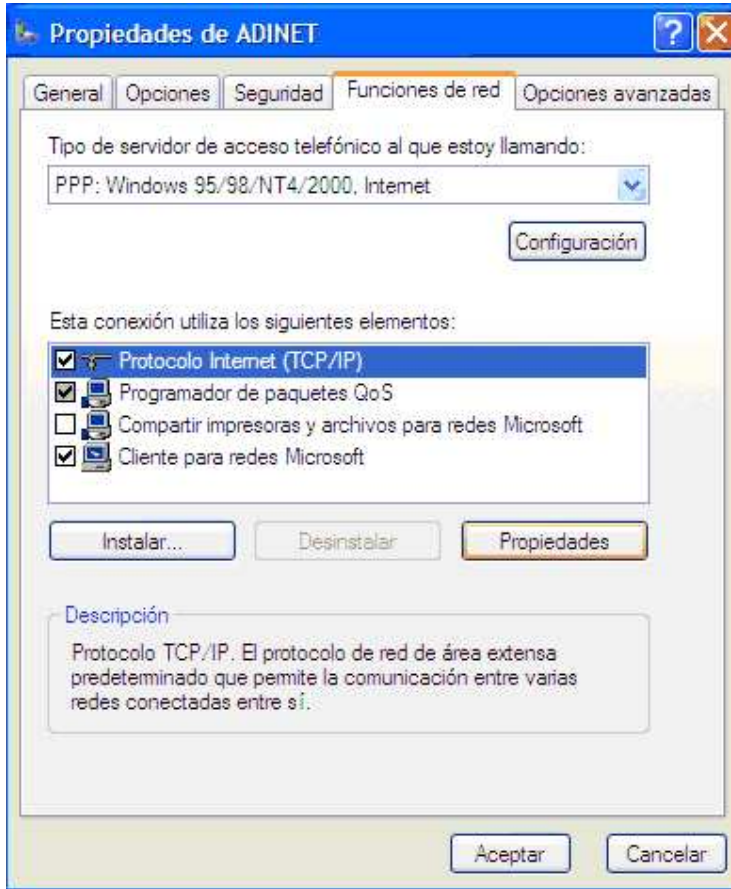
Propiedades de ADINET

General | Opciones | Seguridad | Funciones de red | Opciones avanzadas

Tipo de servidor de acceso telefónico al que estoy llamando:

PPP: Windows 95/98/NT4/2000, Internet

Configuración

Esta conexión utiliza los siguientes elementos:

Protocolo Internet (TCP/IP)
Programador de paquetes QoS
Compartir impresoras y archivos para redes Microsoft
Cliente para redes Microsoft

Instalar... | Desinstalar | Propiedades

Descripción

Protocolo TCP/IP. El protocolo de red de área extensa predeterminado que permite la comunicación entre varias redes conectadas entre sí.

Aceptar | Cancelar